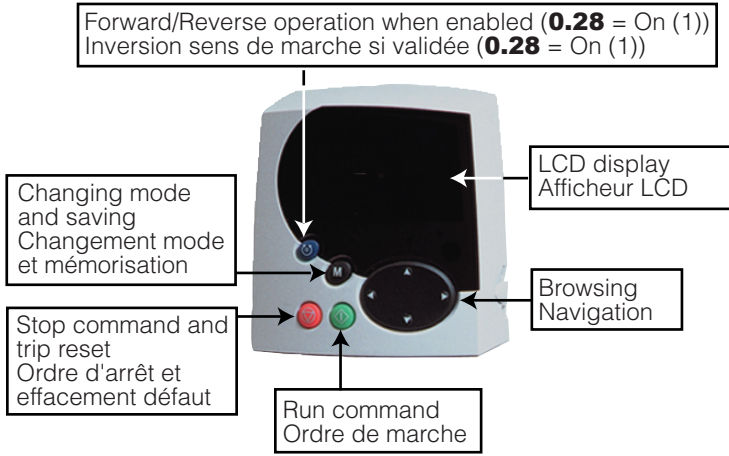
Forward/Reverse operation when enabled (**0.28** = On (1))
Inversion sens de marche si validée (**0.28** = On (1))

LCD display
Afficheur LCD

Changing mode and saving
Changement mode et mémorisation

M

Browsing
Navigation

Stop command and trip reset
Ordre d'arrêt et effacement défaut

Run command
Ordre de marche